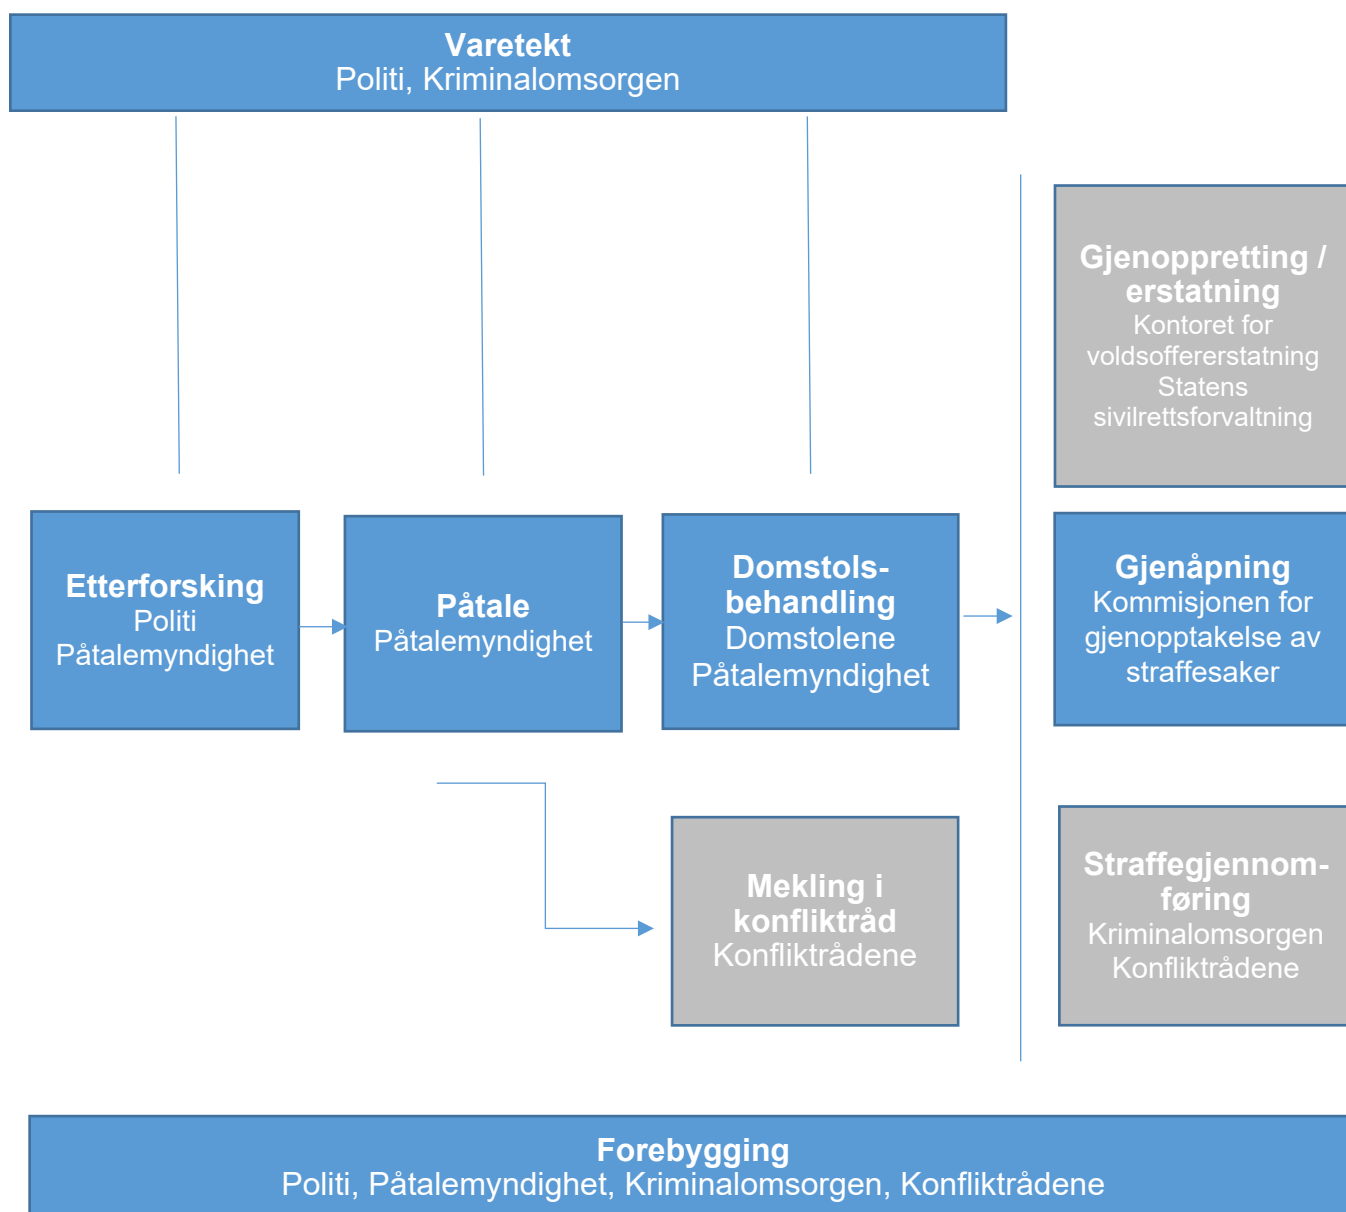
Varetekt
Politi, Kriminalomsorgen

Gjenoppretting / erstatning
Kontoret for voldsoffererstatning
Statens sivilrettsforvaltning

Etterforsking
Politi
Påtalemyndighet

Påtale
Påtalemyndighet

Domstols-behandling
Domstolene
Påtalemyndighet

Gjenåpning
Kommisjonen for gjenopptakelse av straffesaker

Mekling i konfliktråd
Konfliktrådene

Straffegjennom-føring
Kriminalomsorgen
Konfliktrådene

Forebygging
Politi, Påtalemyndighet, Kriminalomsorgen, Konfliktrådene